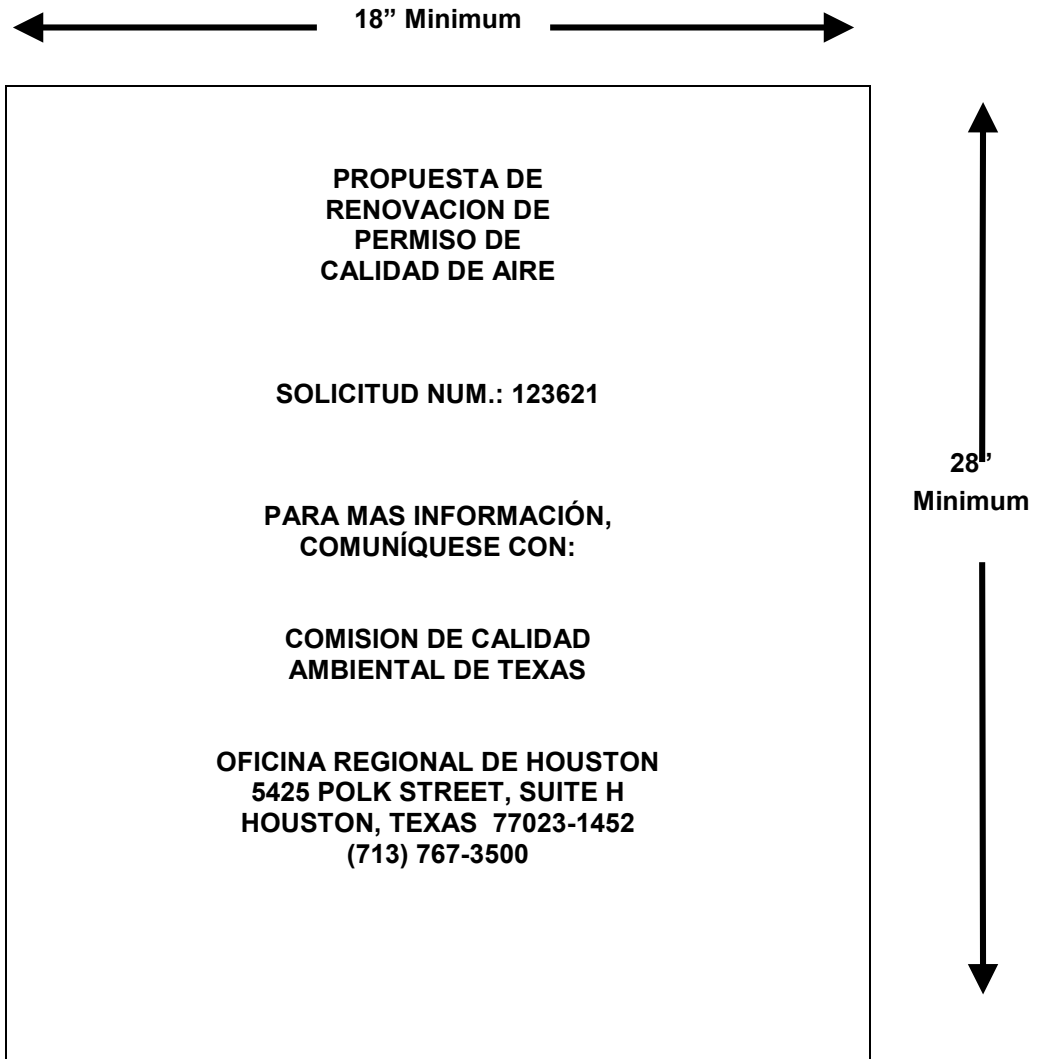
18” Minimum

PROPUESTA DE RENOVACION DE PERMISO DE CALIDAD DE AIRE

SOLICITUD NUM.: 123621

PARA MAS INFORMACIÓN, COMUNÍQUESE CON:

COMISION DE CALIDAD AMBIENTAL DE TEXAS

OFICINA REGIONAL DE HOUSTON
5425 POLK STREET, SUITE H
HOUSTON, TEXAS 77023-1452
(713) 767-3500

28”
Minimum